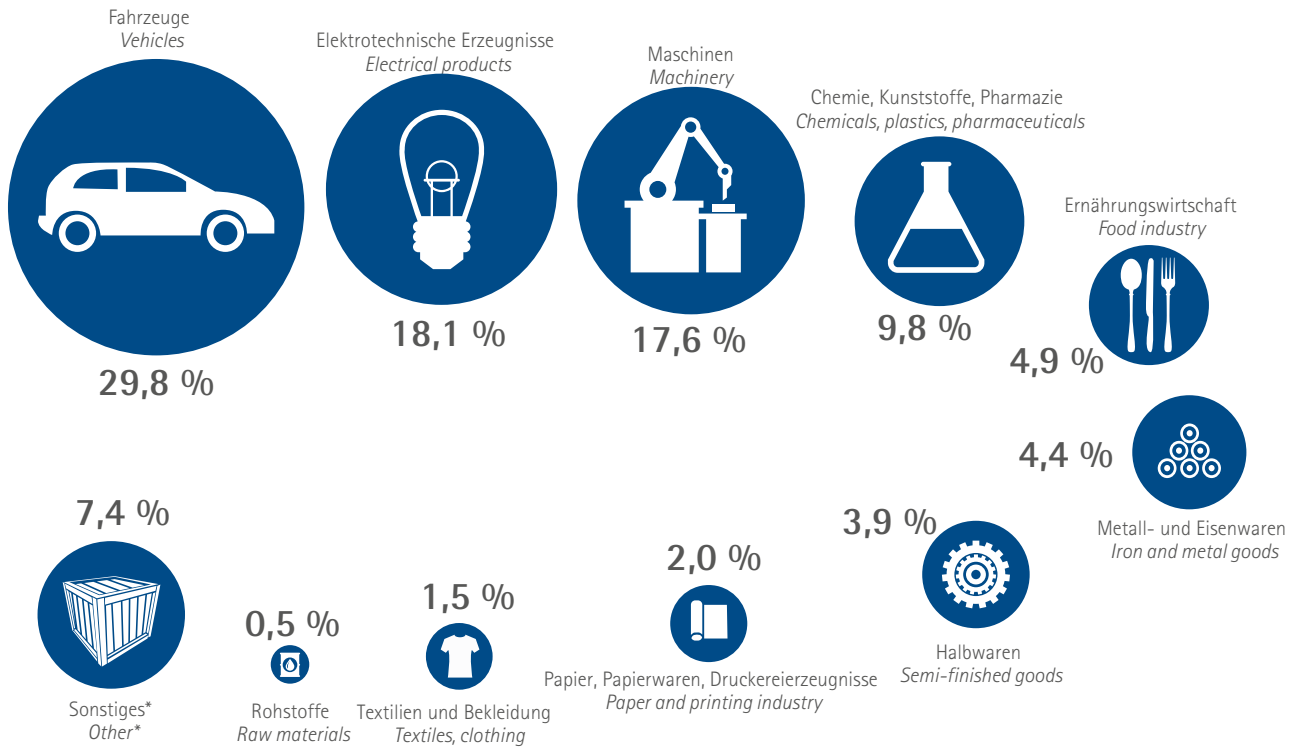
Fahrzeuge
*Vehicles*
29,8 %

Elektrotechnische Erzeugnisse
*Electrical products*
18,1 %

Maschinen
*Machinery*
17,6 %

Chemie, Kunststoffe, Pharmazie
*Chemicals, plastics, pharmaceuticals*
9,8 %

Ernährungswirtschaft
*Food industry*
4,9 %

4,4 %
Metall- und Eisenwaren
*Iron and metal goods*

3,9 %
Halbwaren
*Semi-finished goods*

2,0 %
Papier, Papierwaren, Druckereierzeugnisse
*Paper and printing industry*

1,5 %
Textilien und Bekleidung
*Textiles, clothing*

0,5 %
Rohstoffe
*Raw materials*

7,4 %
Sonstiges*
*Other**